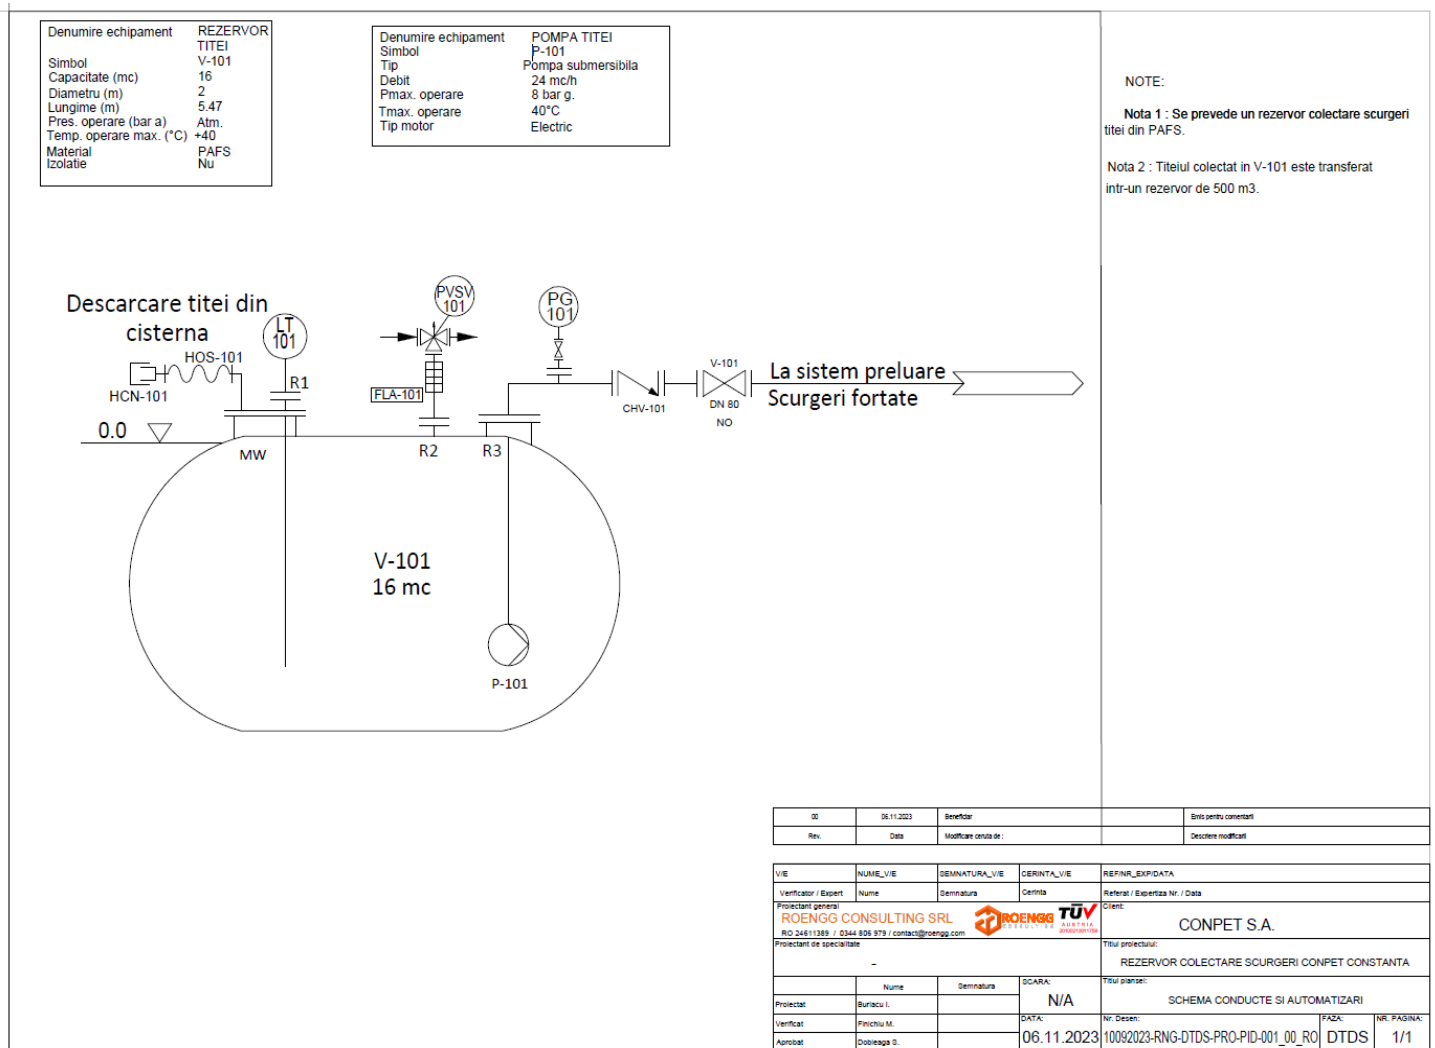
| Denumire echipament | REZERVOR TITEI |
|---|---|
| Simbol | V-101 |
| Capacitate (mc) | 16 |
| Diametru (m) | 2 |
| Lungime (m) | 5.47 |
| Pres. operare (bar a) | Atm. |
| Temp. operare max. (°C) | +40 |
| Material | PAFS |
| Izolatie | Nu |

| Denumire echipament | POMPA TITEI |
|---|---|
| Simbol | P-101 |
| Tip | Pompa submersibila |
| Debit | 24 mc/h |
| Pmax. operare | 8 bar g. |
| Tmax. operare | 40°C |
| Tip motor | Electric |

NOTE:

Nota 1 : Se prevede un rezervor colectare scurgeri titei din PAFS.

Nota 2 : Titeiul colectat in V-101 este transferat intr-un rezervor de 500 m3.

Descarcare titei din cisterna

LT 101
PVSV 101
PG 101
HOS-101
HCN-101
R1
FLA-101
0.0
MW
R2
R3
CHV-101
V-101
DN 80
NO
La sistem preluare Scurgeri fortate

V-101
16 mc

P-101

| 00 | 06.11.2023 | Beneficiar | Emis pentru comentarii |
|---|---|---|---|
| Rev. | Data | Modificare ceruta de : | Descriere modificari |

| V/E | NUME_V/E | SEMNATURA_V/E | CERINTA_V/E | REF/NR_EXP/DATA |
|---|---|---|---|---|
| Verificator / Expert | Nume | Semnatura | Cerinta | Referat / Expertiza Nr. / Data |

Proiectant general
ROENGG CONSULTING SRL
RO 24611389 / 0344 806 979 / contact@roengg.com
ROENGG CONSULTING
TÜV AUSTRIA
Client:
CONPET S.A.
Proiectant de specialitate
-
Titlul proiectului:
REZERVOR COLECTARE SCURGERI CONPET CONSTANTA

| | Nume | Semnatura | SCARA: | Titlul plansei: |
|---|---|---|---|---|
| Proiectat | Buriacu I. | | N/A | SCHEMA CONDUCTE SI AUTOMATIZARI |
| Verificat | Finichiu M. | | DATA: | Nr. Desen: |
| Aprobat | Dobleaga O. | | 06.11.2023 | 10092023-RNG-DTDS-PRO-PID-001_00_RO |

FAZA: DTDS
NR. PAGINA: 1/1